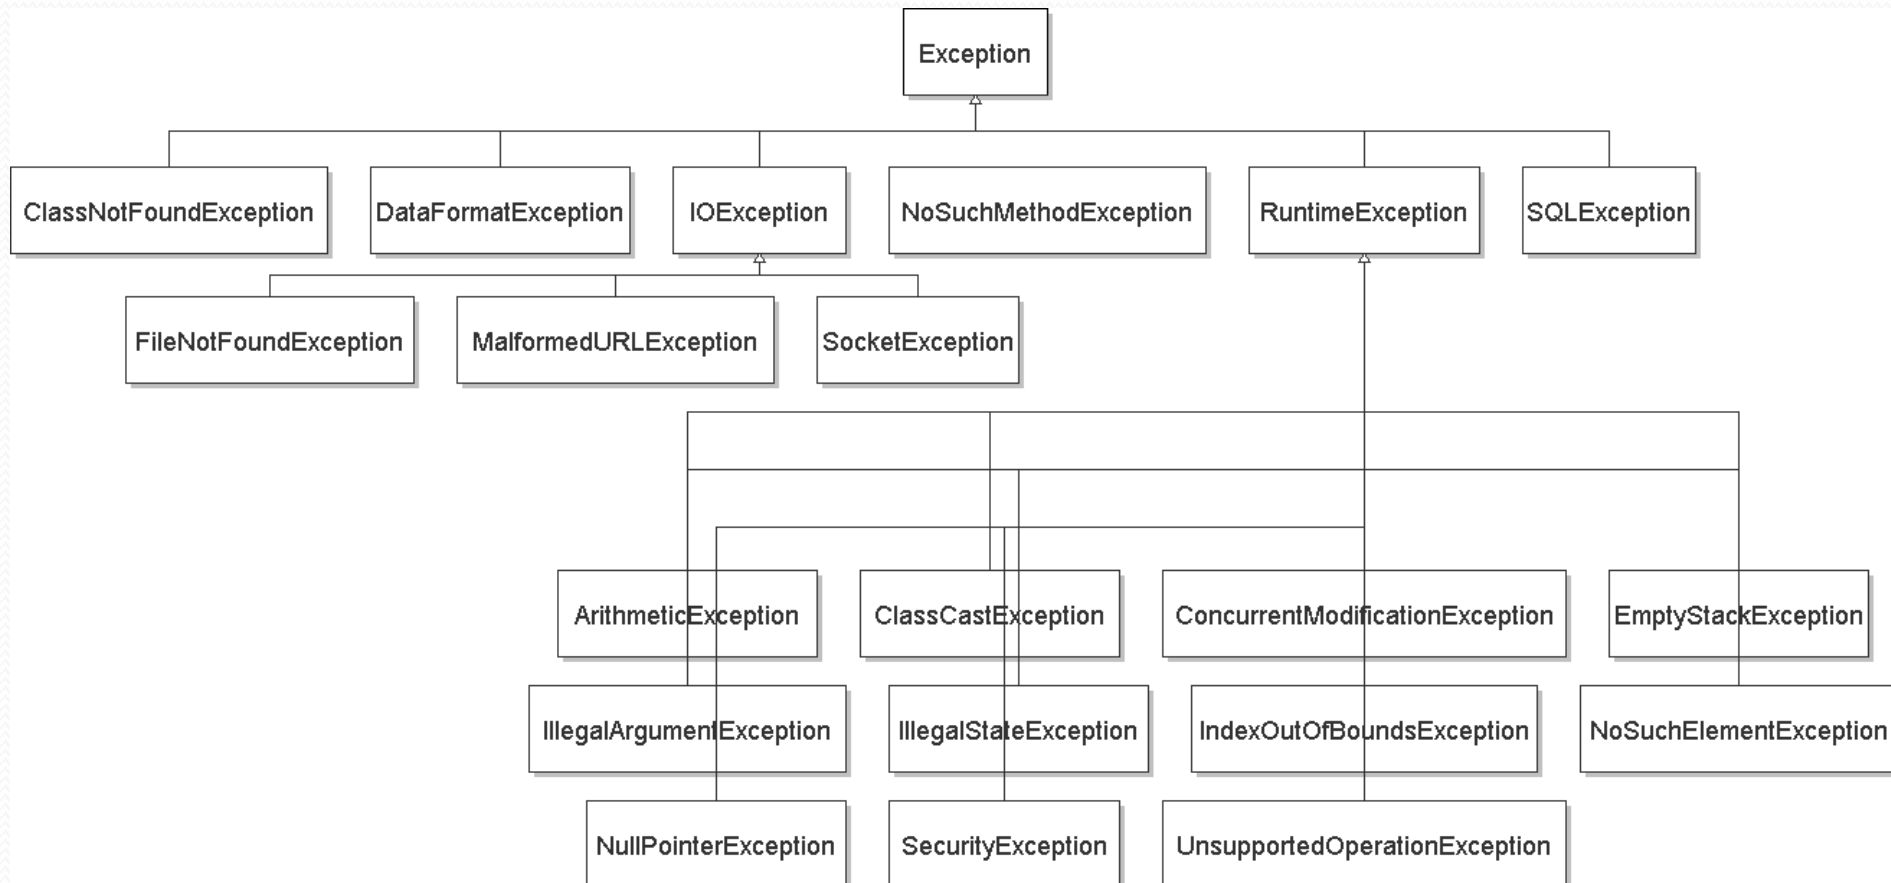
Exception

ClassNotFoundException

DataFormatException

IOException

NoSuchMethodException

RuntimeException

SQLException

FileNotFoundException

MalformedURLException

SocketException

ArithmeticException

ClassCastException

ConcurrentModificationException

EmptyStackException

IllegalArgumentException

IllegalStateException

IndexOutOfBoundsException

NoSuchElementException

NullPointerException

SecurityException

UnsupportedOperationException